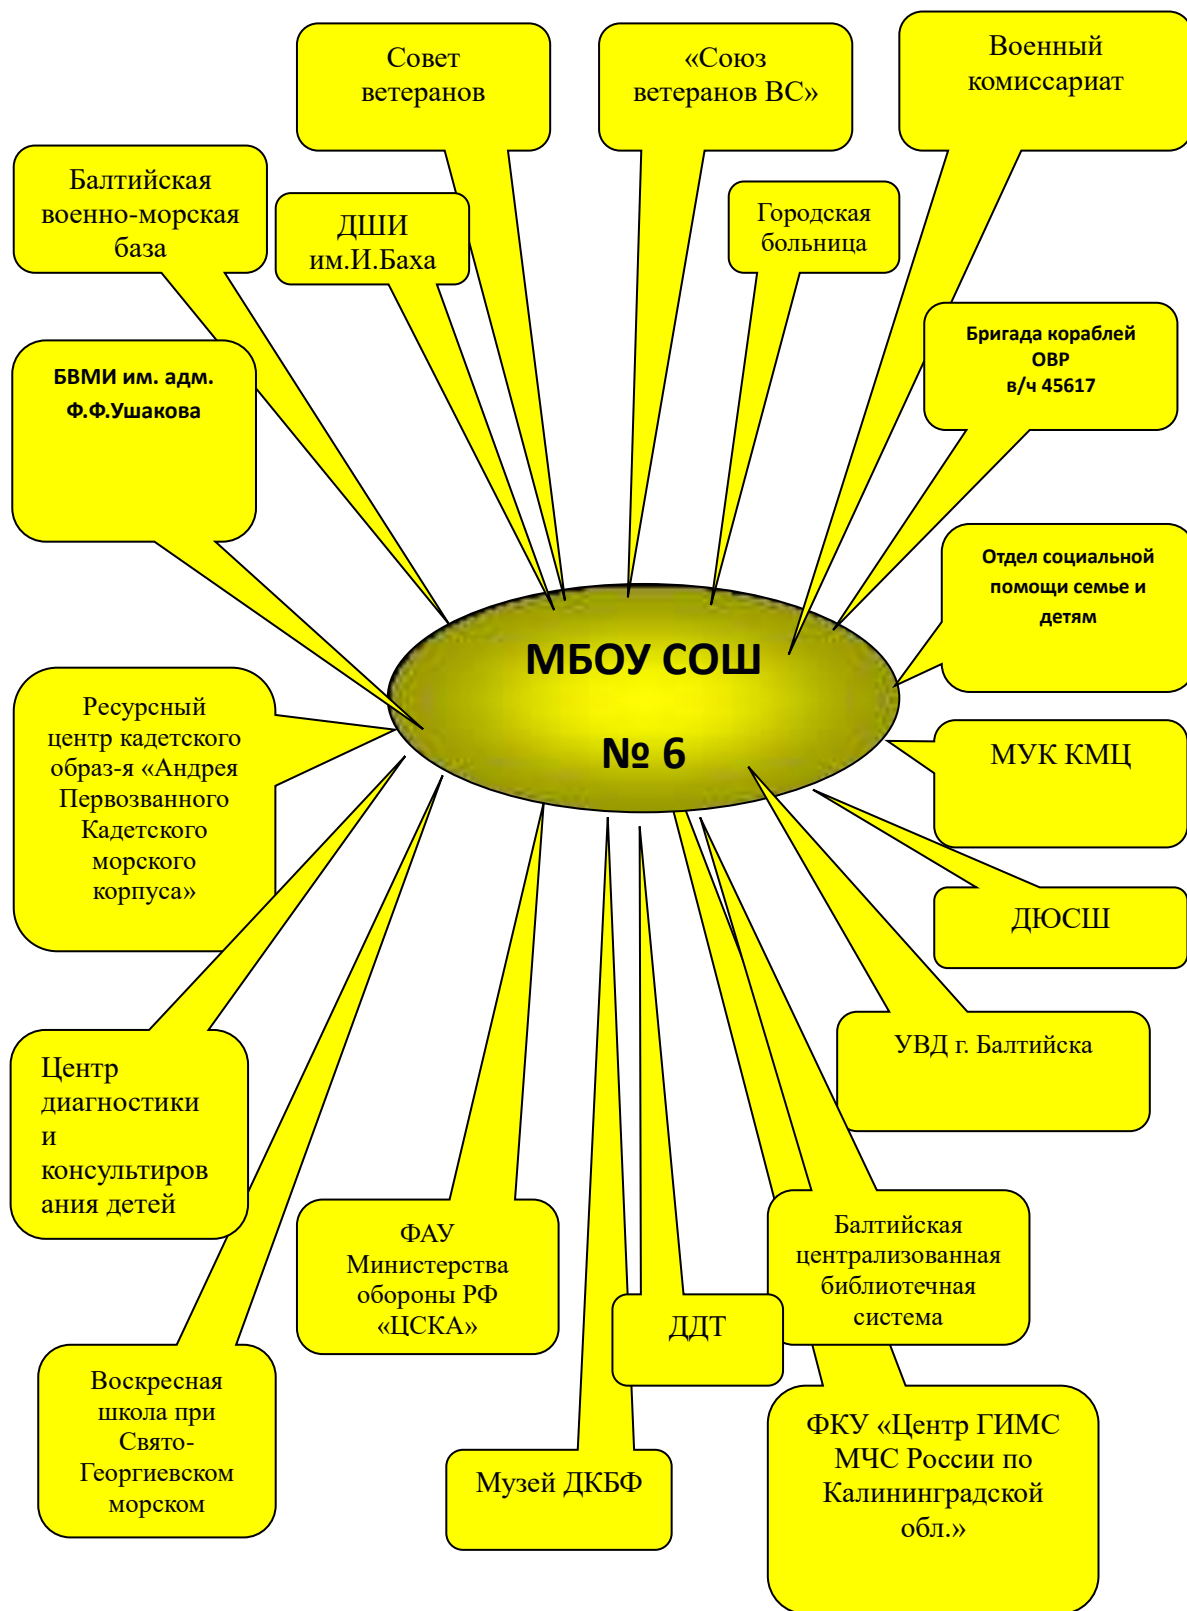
Совет ветеранов

«Союз ветеранов ВС»

Военный комиссариат

Балтийская военно-морская база

ДШИ им.И.Баха

Городская больница

Бригада кораблей ОВР в/ч 45617

БВМИ им. адм. Ф.Ф.Ушакова

Отдел социальной помощи семье и детям

МБОУ СОШ № 6

Ресурсный центр кадетского образ-я «Андрея Первозванного Кадетского морского корпуса»

МУК КМЦ

ДЮСШ

УВД г. Балтийска

Центр диагностики и консультирования детей

ФАУ Министерства обороны РФ «ЦСКА»

Балтийская централизованная библиотечная система

ДДТ

Воскресная школа при Свято-Георгиевском морском

Музей ДКБФ

ФКУ «Центр ГИМС МЧС России по Калининградской обл.»